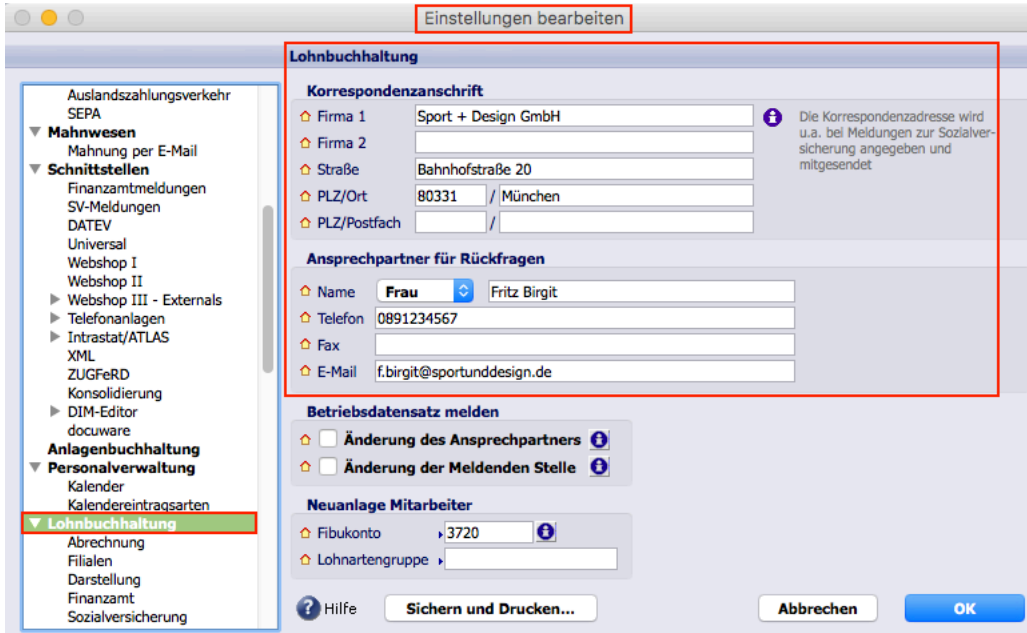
Einstellungen bearbeiten

Auslandszahlungsverkehr
SEPA
▼ Mahnwesen
Mahnung per E-Mail
▼ Schnittstellen
Finanzamtmeldungen
SV-Meldungen
DATEV
Universal
Webshop I
Webshop II
▶ Webshop III - Externals
▶ Telefonanlagen
▶ Intrastat/ATLAS
XML
ZUGFeRD
Konsolidierung
▶ DIM-Editor
docuware
Anlagenbuchhaltung
▼ Personalverwaltung
Kalender
Kalendereintragsarten
▼ Lohnbuchhaltung
Abrechnung
Filialen
Darstellung
Finanzamt
Sozialversicherung

Lohnbuchhaltung

Korrespondenzanschrift

Firma 1 | Sport + Design GmbH
Firma 2 |
Straße | Bahnhofstraße 20
PLZ/Ort | 80331 / München
PLZ/Postfach | /

Die Korrespondenzadresse wird u.a. bei Meldungen zur Sozialversicherung angegeben und mitgesendet

Ansprechpartner für Rückfragen

Name | Frau | Fritz Birgit
Telefon | 0891234567
Fax |
E-Mail | f.birgit@sportunddesign.de

Betriebsdatensatz melden

Änderung des Ansprechpartners
Änderung der Meldenden Stelle

Neuanlage Mitarbeiter

Fibukonto | 3720
Lohnartengruppe |

Hilfe
Sichern und Drucken...
Abbrechen
OK